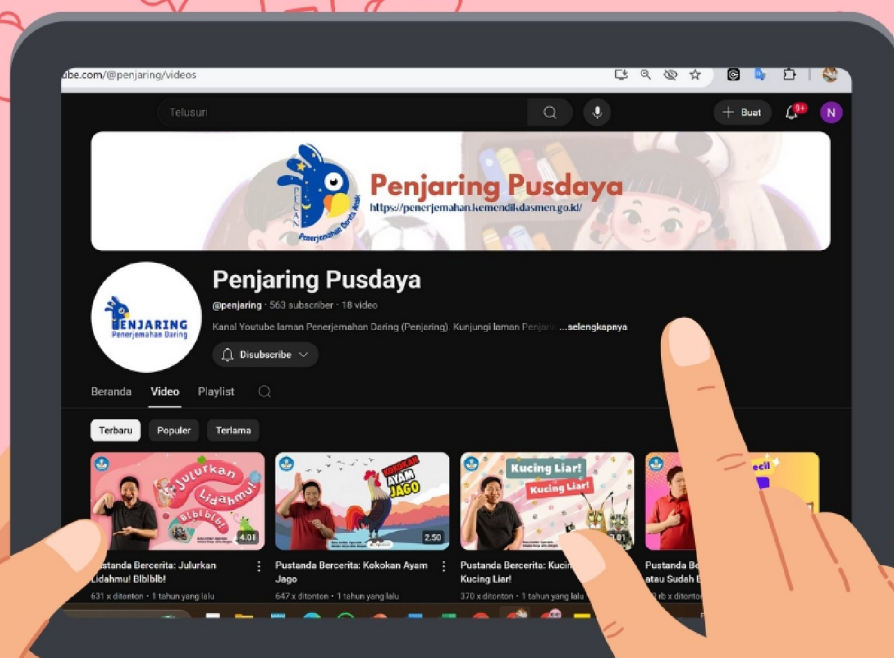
ube.com/@penjaring/videos

Telusuri

+ Buat

9+

N

Penjaring Pusdaya
https://penerjemahan.kemendikdasmen.go.id/

Penerjemahan Daring

PENJARING
Penerjemahan Daring

Penjaring Pusdaya

@penjaring · 563 subscriber · 18 video

Kanal Youtube laman Penerjemahan Daring (Penjaring). Kunjungi laman Penjaring ...selengkapnya

Disubscribe

Beranda Video Playlist

Terbaru Populer Terlama

Julurkan Lidahmu! Blblblb!
4.01

Kokokan Ayam Jago
2.50

Kucing Liar! Kucing Liar!
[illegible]

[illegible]

Pustanda Bercerita: Julurkan Lidahmu! Blblblb!
631 x ditonton · 1 tahun yang lalu

Pustanda Bercerita: Kokokan Ayam Jago
647 x ditonton · 1 tahun yang lalu

Pustanda Bercerita: Kucing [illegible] Kucing Liar!
370 x ditonton · 1 tahun yang lalu

Pustanda Be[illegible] atau Sudah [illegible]
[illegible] x ditonton